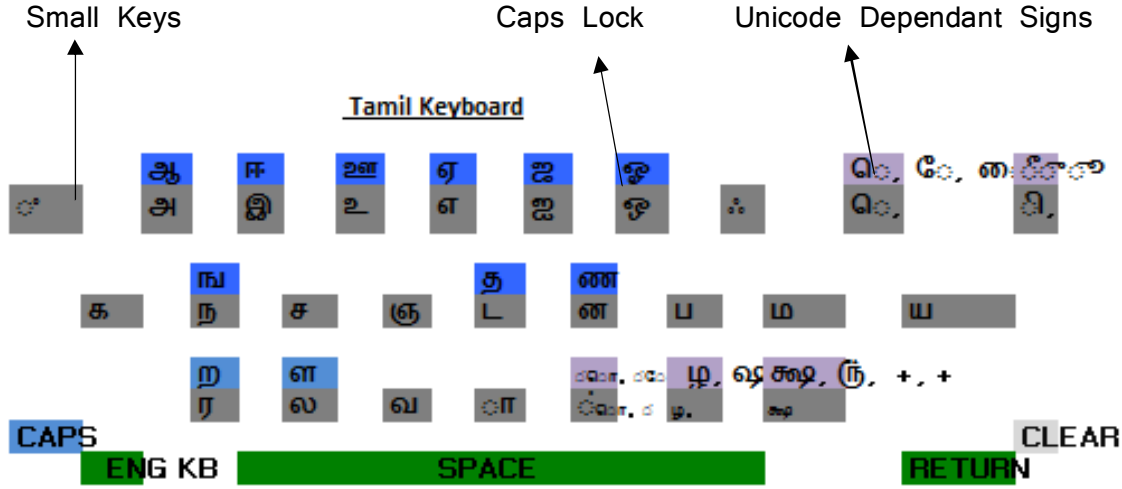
Small Keys

Caps Lock

Unicode Dependant Signs

Tamil Keyboard

ஆ ஈ ஊ ஏ ஐ ஓ ெ, ே, ை ீ ௌ
் அ இ உ எ ஐ ஒ ஃ ெ, ி,

ங த ண
க ந ச ஞ ட ன ப ம ய

ற ள ொ, ோ ழ, ஷ க்ஷ, ஈ, +, +
ர ல வ ா ொ, ் ழ, க்ஷ

CAPS CLEAR
ENG KB SPACE RETURN